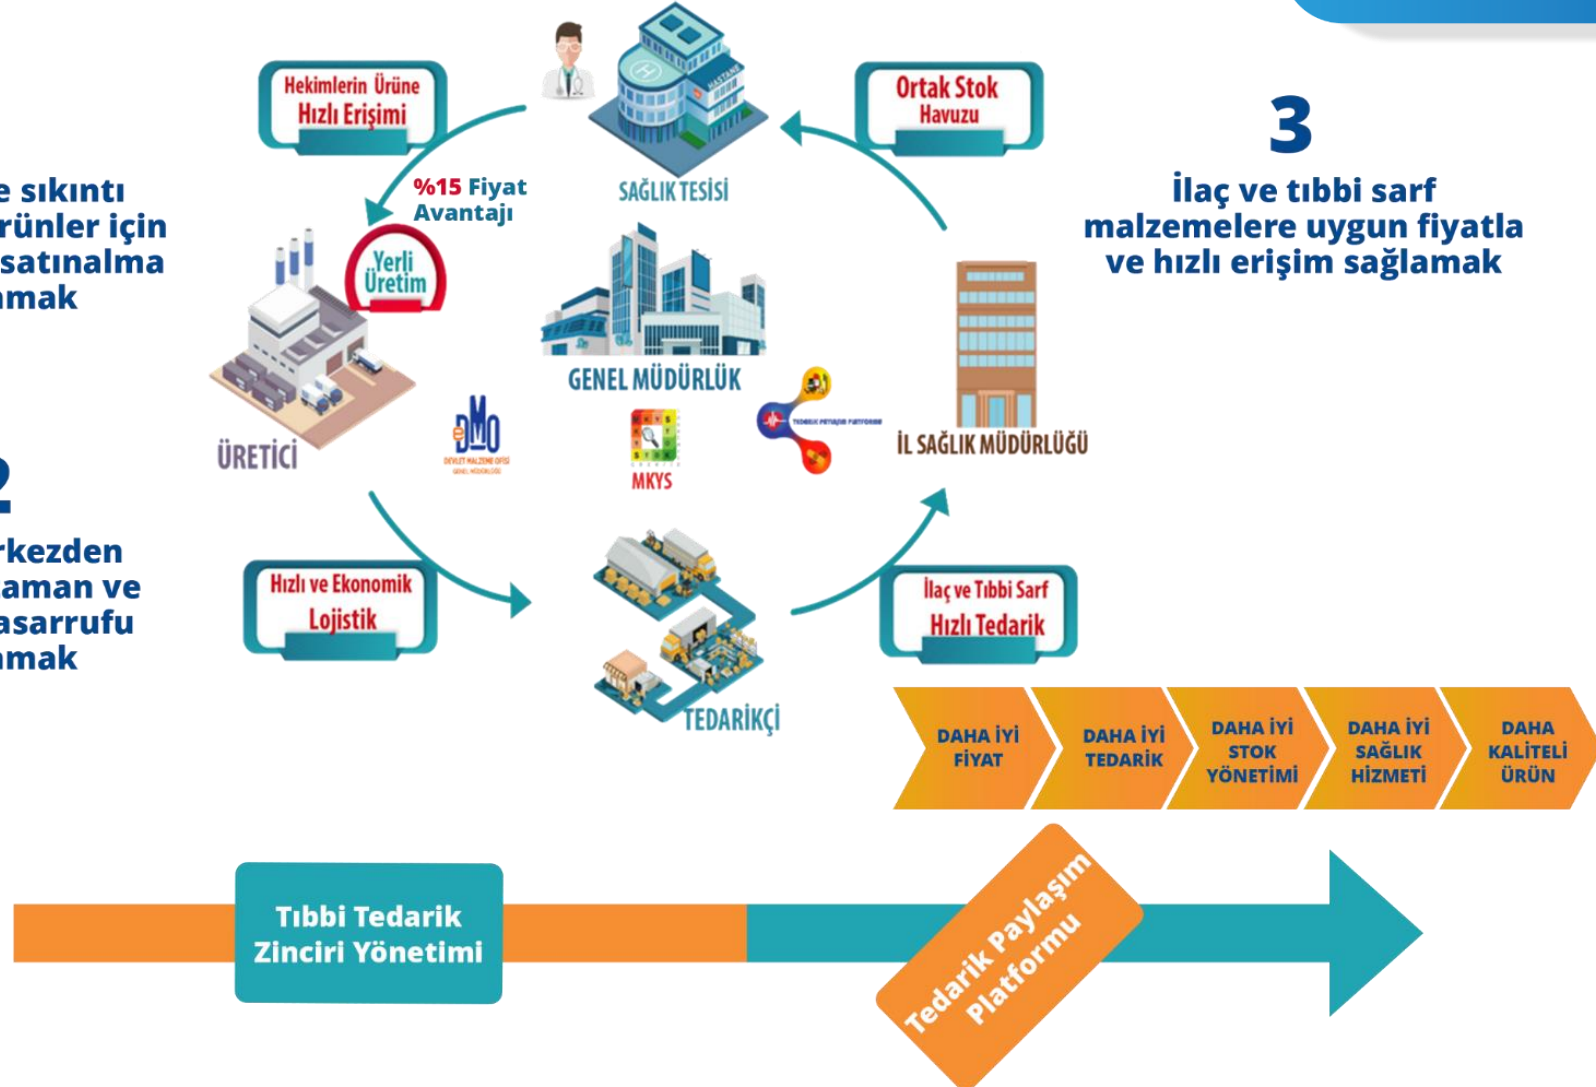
e sıkıntı
rünler için
satınalma
ımak

2
rkezden
aman ve
asarrufu
ımak

Hekimlerin Ürüne Hızlı Erişimi

SAĞLIK TESİSİ

Ortak Stok Havuzu

3
İlaç ve tıbbi sarf malzemelere uygun fiyatla ve hızlı erişim sağlamak

%15 Fiyat Avantajı

Yerli Üretim

ÜRETİCİ

GENEL MÜDÜRLÜK

DMO

MKYS

İL SAĞLIK MÜDÜRLÜĞÜ

Hızlı ve Ekonomik Lojistik

TEDARİKÇİ

İlaç ve Tıbbi Sarf Hızlı Tedarik

DAHA İYİ FİYAT

DAHA İYİ TEDARİK

DAHA İYİ STOK YÖNETİMİ

DAHA İYİ SAĞLIK HİZMETİ

DAHA KALİTELİ ÜRÜN

Tıbbi Tedarik Zinciri Yönetimi

Tedarik Paylaşım Platformu